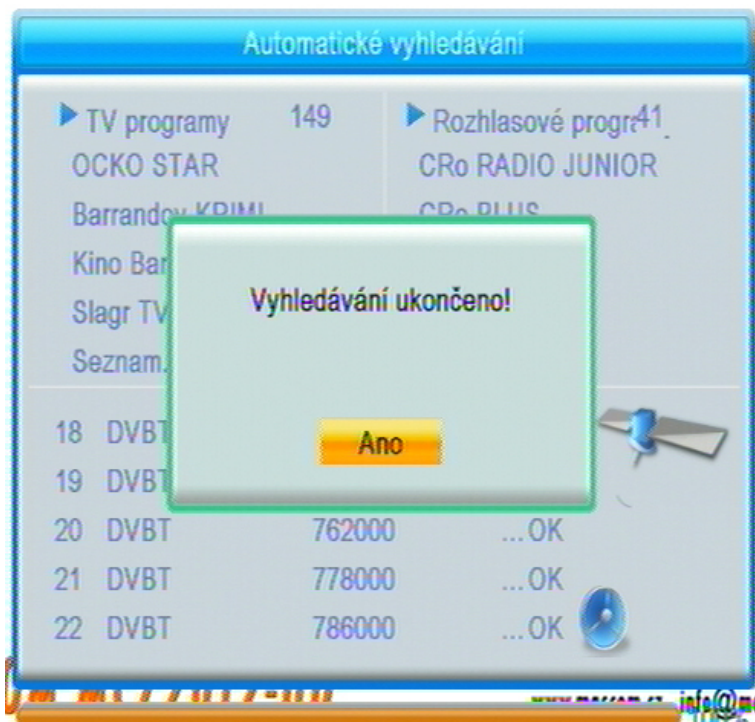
Automatické vyhledávání

TV programy 149
OCKO STAR
Barrandov KRIMI
Kino Bar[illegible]
Slagr TV
Seznam.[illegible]

Rozhlasové progr41
CRo RADIO JUNIOR
CRo PLUS

18 DVBT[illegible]
19 DVBT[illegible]
20 DVBT 762000 ...OK
21 DVBT 778000 ...OK
22 DVBT 786000 ...OK

Vyhledávání ukončeno!

Ano

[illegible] info@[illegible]